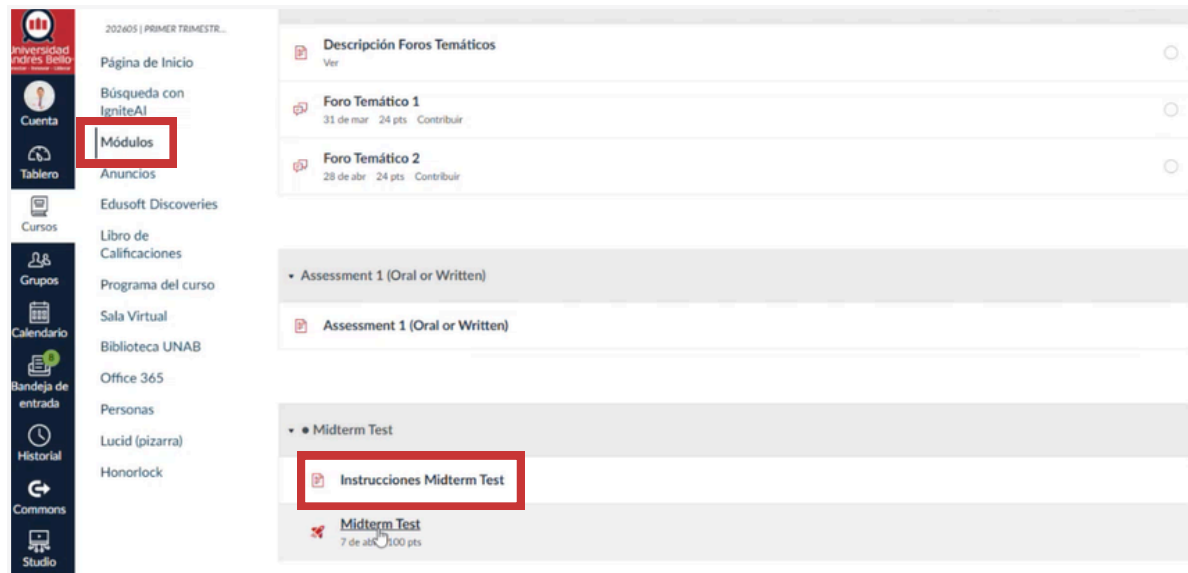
Universidad Andrés Bello

Cuenta

Tablero

Cursos

Grupos

Calendario

8

Bandeja de entrada

Historial

Commons

Studio

202605 | PRIMER TRIMESTR...

Página de Inicio

Búsqueda con IgniteAI

Módulos

Anuncios

Edusoft Discoveries

Libro de Calificaciones

Programa del curso

Sala Virtual

Biblioteca UNAB

Office 365

Personas

Lucid (pizarra)

Honorlock

Descripción Foros Temáticos
Ver

Foro Temático 1
31 de mar 24 pts Contribuir

Foro Temático 2
28 de abr 24 pts Contribuir

Assessment 1 (Oral or Written)

Assessment 1 (Oral or Written)

Midterm Test

Instrucciones Midterm Test

Midterm Test
7 de ab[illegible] 100 pts